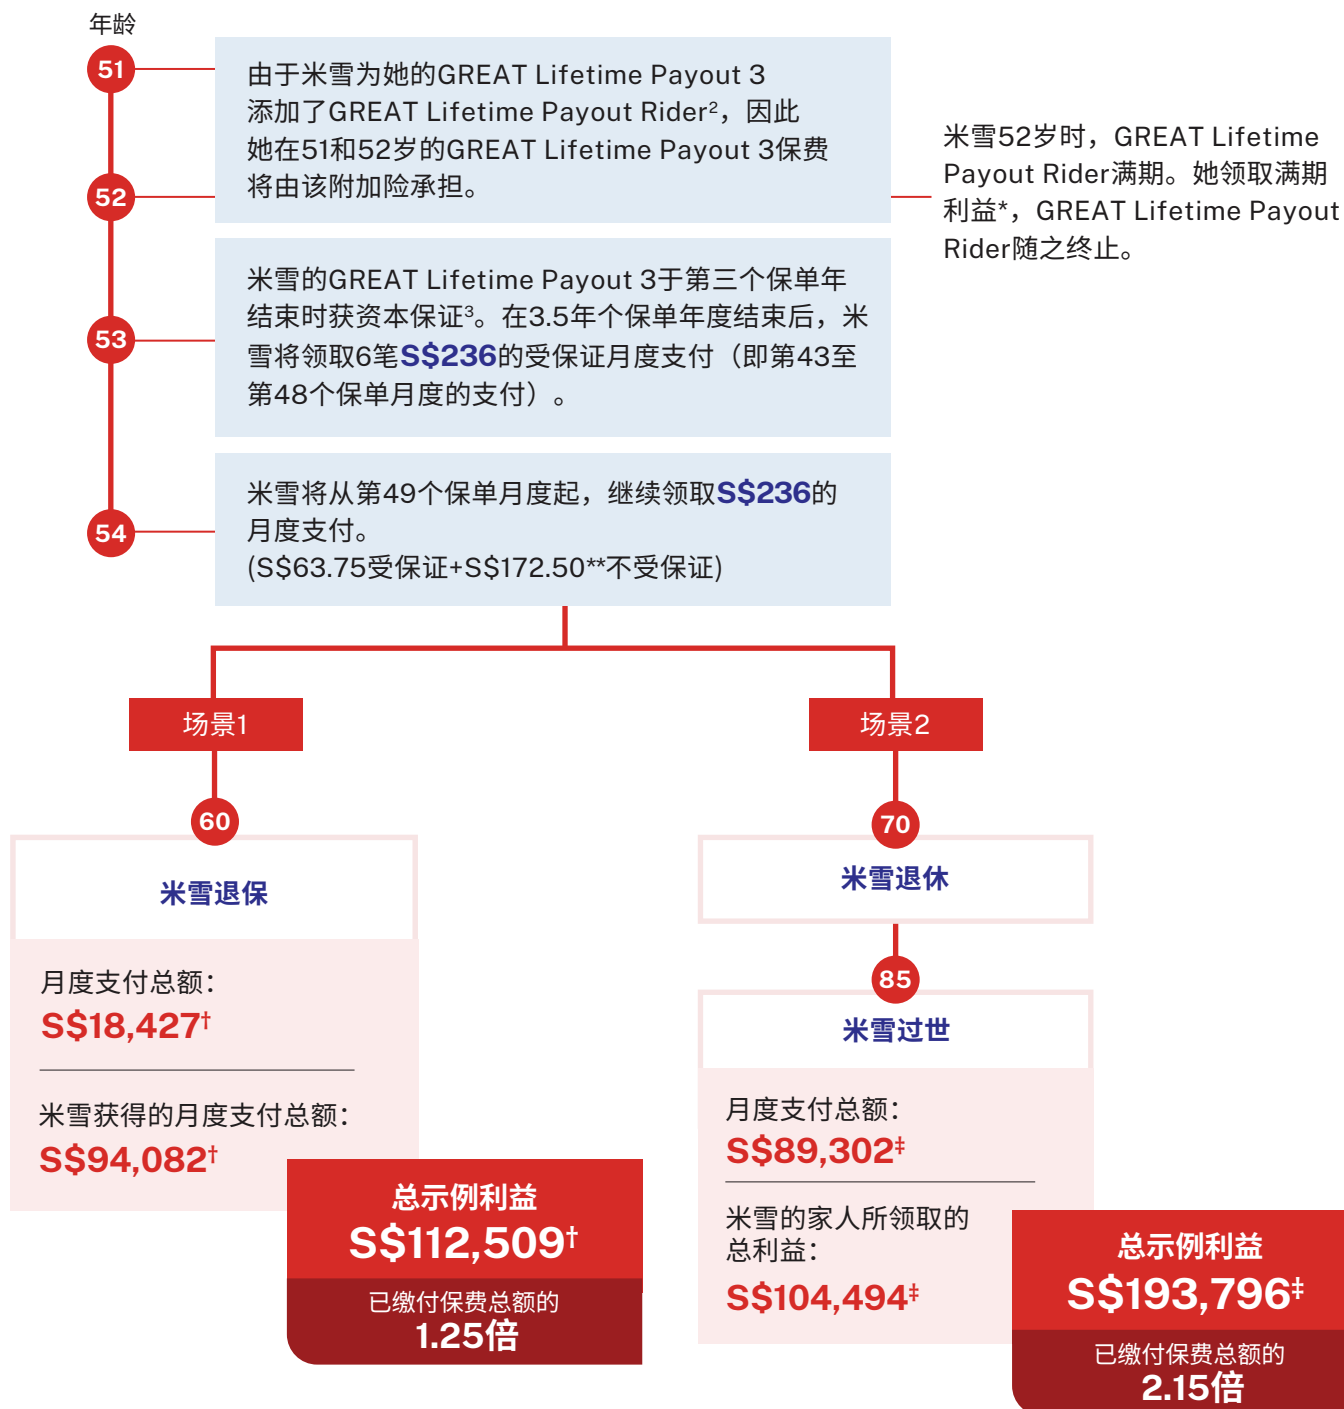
年龄

51

52

53

54

由于米雪为她的GREAT Lifetime Payout 3添加了GREAT Lifetime Payout Rider²，因此她在51和52岁的GREAT Lifetime Payout 3保费将由该附加险承担。

米雪52岁时，GREAT Lifetime Payout Rider满期。她领取满期利益*，GREAT Lifetime Payout Rider随之终止。

米雪的GREAT Lifetime Payout 3于第三个保单年结束时获资本保证³。在3.5年个保单年度结束后，米雪将领取6笔S$236的受保证月度支付（即第43至第48个保单月度的支付）。

米雪将从第49个保单月度起，继续领取S$236的月度支付。
(S$63.75受保证+S$172.50**不受保证)

场景1

场景2

60

米雪退保

月度支付总额：
S$18,427†

米雪获得的月度支付总额：
S$94,082†

总示例利益
S$112,509†
已缴付保费总额的
1.25倍

70

米雪退休

85

米雪过世

月度支付总额：
S$89,302‡

米雪的家人所领取的总利益：
S$104,494‡

总示例利益
S$193,796‡
已缴付保费总额的
2.15倍